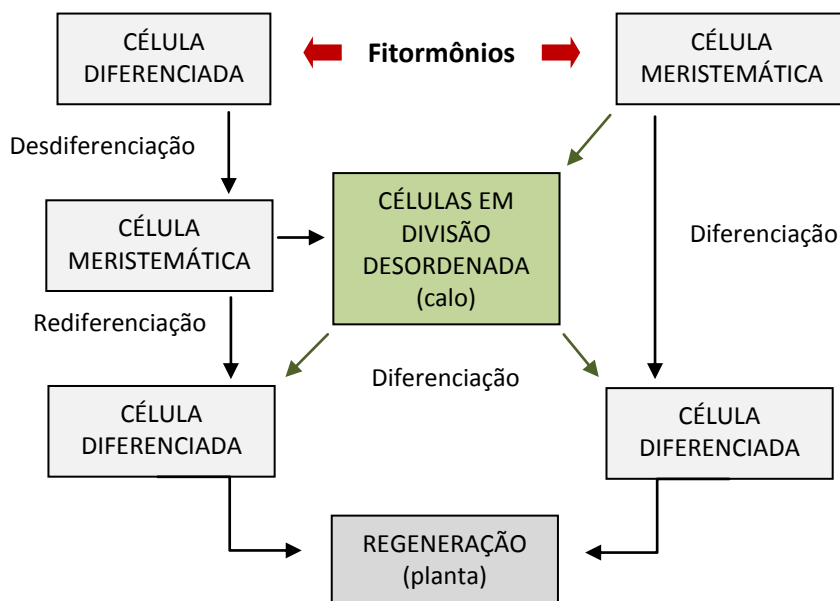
CÉLULA DIFERENCIADA

Fitormônios

CÉLULA MERISTEMÁTICA

Desdiferenciação

CÉLULA MERISTEMÁTICA

CÉLULAS EM DIVISÃO DESORDENADA (calo)

Diferenciação

Rediferenciação

Diferenciação

CÉLULA DIFERENCIADA

CÉLULA DIFERENCIADA

REGENERAÇÃO (planta)